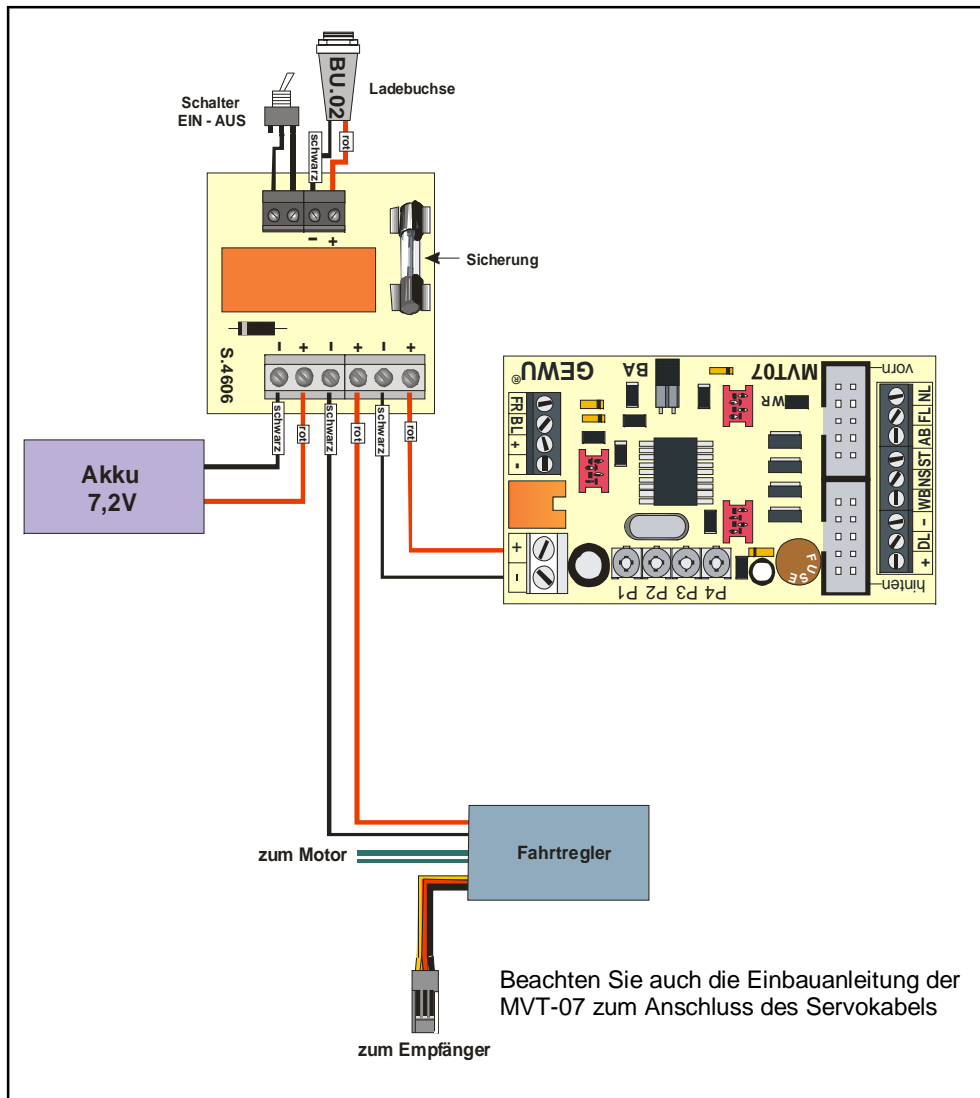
BU.02

Ladebuchse

Schalter EIN - AUS

schwarz

rot

– +

Sicherung

S.4606

- + - + - +

schwarz

rot

schwarz

rot

schwarz

rot

Akku 7,2V

GEWU®

BA

MVT07

vorn

WR

FR BL + -

NL FL AB ST NS WB - DL +

+ -

P1 P2 P3 P4

FUSE

hinten

zum Motor

Fahrtregler

zum Empfänger

Beachten Sie auch die Einbauanleitung der MVT-07 zum Anschluss des Servokabels